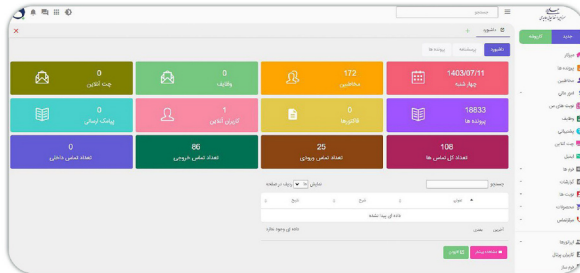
جدید | کارتابل

میزکار
پرونده ها
مخاطبین
دفتر تلفن
بانک اطلاعات
وظایف
پشتیبانی
چت آنلاین
ایمیل
فرم ها
گزارشات
نوبت ها
محصولات
میز کارشناس

داشبورد

داشبورد | پیشنهاد | پرونده ها

1403/07/11
چهار شنبه

172
مخاطبین

0
وظایف

0
چت آنلاین

18633
پرونده ها

0
فاکتورها

1
کاربران آنلاین

0
پیامک ارسالی

108
تعداد کل تماس ها

25
تعداد تماس ورودی

86
تعداد تماس خروجی

0
تعداد تماس داخلی

جستجو
نمایش 10 ردیف در صفحه

عنوان | شرح | تاریخ

داده ای پیدا نشد

اولین | قبلی | بعدی | آخرین

داده ای وجود ندارد

ثبت جدید | جدید